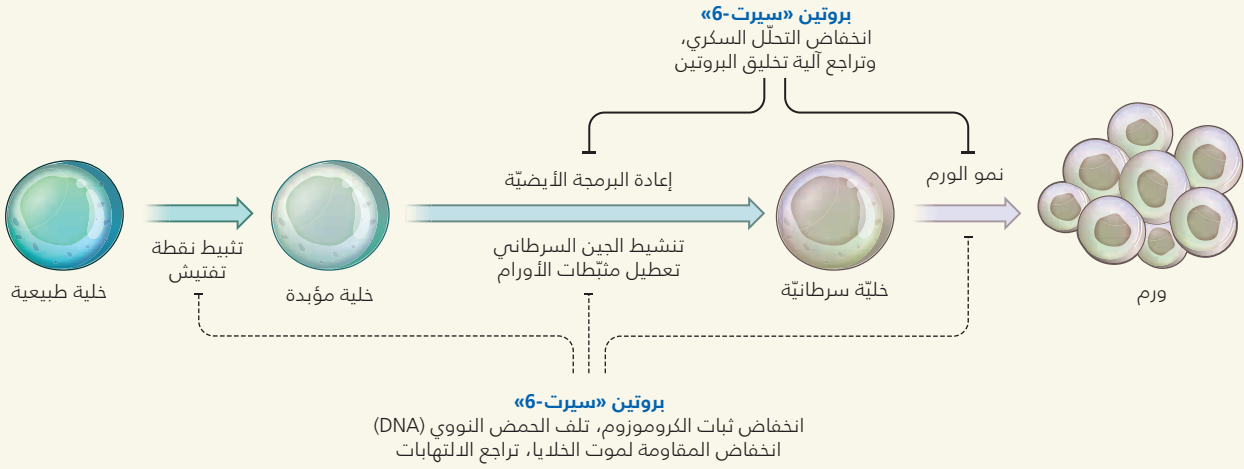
بروتين «سيرت-6»
انخفاض التحلّل السكري،
وتراجع آلية تخليق البروتين

إعادة البرمجة الأيضيّة

نمو الورم

خلية طبيعية

تثبيط نقطة تفتيش

خلية مؤبدة

تنشيط الجين السرطاني
تعطيل مثبّطات الأورام

خليّة سرطانيّة

ورم

بروتين «سيرت-6»
انخفاض ثبات الكروموزوم، تلف الحمض النووي (DNA)
انخفاض المقاومة لموت الخلايا، تراجع الالتهابات